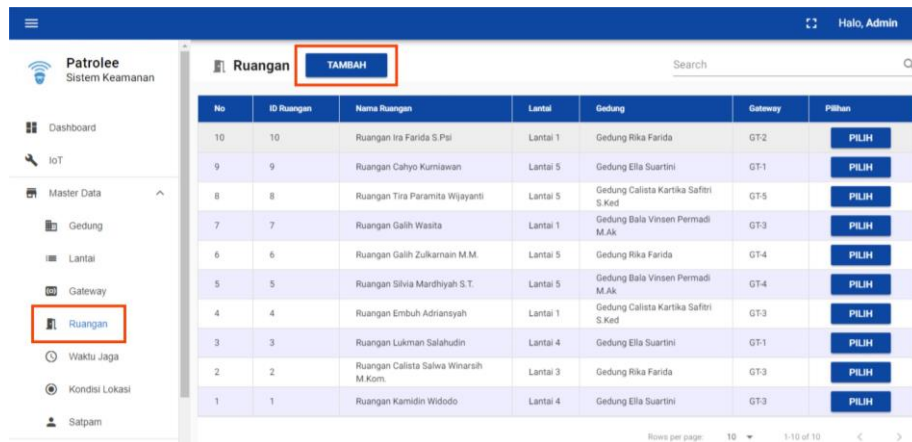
Halo, Admin

Patrolee
Sistem Keamanan

Dashboard
IoT
Master Data
Gedung
Lantai
Gateway
Ruangan
Waktu Jaga
Kondisi Lokasi
Satpam

Ruangan
TAMBAH
Search

| No | ID Ruangan | Nama Ruangan | Lantai | Gedung | Gateway | Pilihan |
|---|---|---|---|---|---|---|
| 10 | 10 | Ruangan Ira Farida S.Psi | Lantai 1 | Gedung Rika Farida | GT-2 | PILIH |
| 9 | 9 | Ruangan Cahyo Kurniawan | Lantai 5 | Gedung Ella Suartini | GT-1 | PILIH |
| 8 | 8 | Ruangan Tira Paramita Wijayanti | Lantai 5 | Gedung Calista Kartika Safitri S.Ked | GT-5 | PILIH |
| 7 | 7 | Ruangan Galih Wasita | Lantai 1 | Gedung Bala Vinsen Permadi M.Ak | GT-3 | PILIH |
| 6 | 6 | Ruangan Galih Zulkarnain M.M. | Lantai 5 | Gedung Rika Farida | GT-4 | PILIH |
| 5 | 5 | Ruangan Silvia Mardhiyah S.T. | Lantai 5 | Gedung Bala Vinsen Permadi M.Ak | GT-4 | PILIH |
| 4 | 4 | Ruangan Embuh Adriansyah | Lantai 1 | Gedung Calista Kartika Safitri S.Ked | GT-3 | PILIH |
| 3 | 3 | Ruangan Lukman Salahudin | Lantai 4 | Gedung Ella Suartini | GT-1 | PILIH |
| 2 | 2 | Ruangan Calista Salwa Winarsih M.Kom. | Lantai 3 | Gedung Rika Farida | GT-3 | PILIH |
| 1 | 1 | Ruangan Kamidin Widodo | Lantai 4 | Gedung Ella Suartini | GT-3 | PILIH |

Rows per page: 10 1-10 of 10